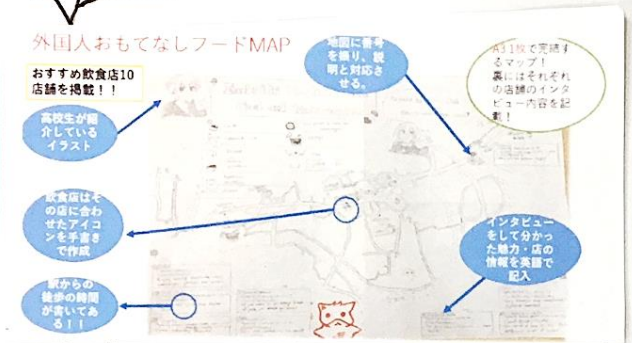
外国人おもてなしフードMAP

おすすめ飲食店10店舗を掲載！！

高校生が紹介しているイラスト

地図に番号を振り、説明と対応させる。

A3 1枚で完結するマップ！裏にはそれぞれの店舗のインタビュー内容を記載！

飲食店はその店に合わせたアイコンを手書きで作成

インタビューをして分かった魅力・店の情報を英語で記入

駅からの徒歩の時間が書いてある！！

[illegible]